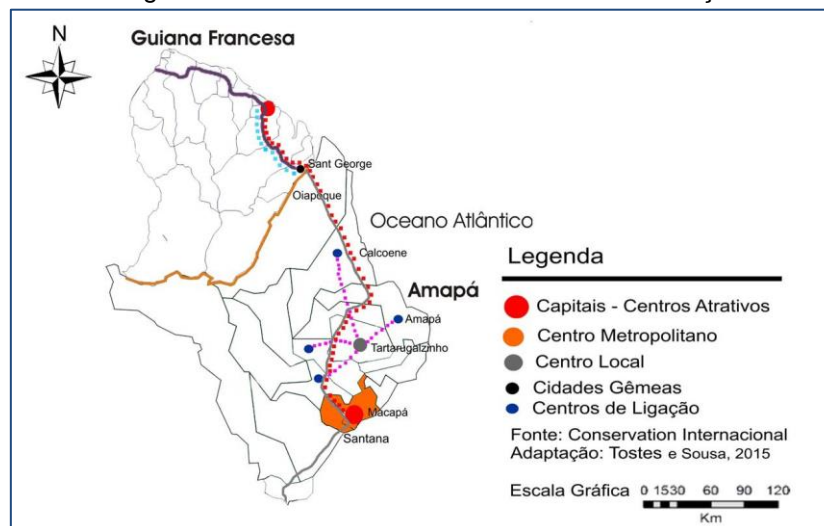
N

Guiana Francesa

Sant George

Oiapoque

Oceano Atlântico

Calcoene

Amapá

Amapá

Tartarugalzinho

Macapá

Santana

Legenda

Capitais - Centros Atrativos
Centro Metropolitano
Centro Local
Cidades Gêmeas
Centros de Ligação

Fonte: Conservation Internacional
Adaptação: Tostes e Sousa, 2015

Escala Gráfica 0 15 30 60 90 120
Km